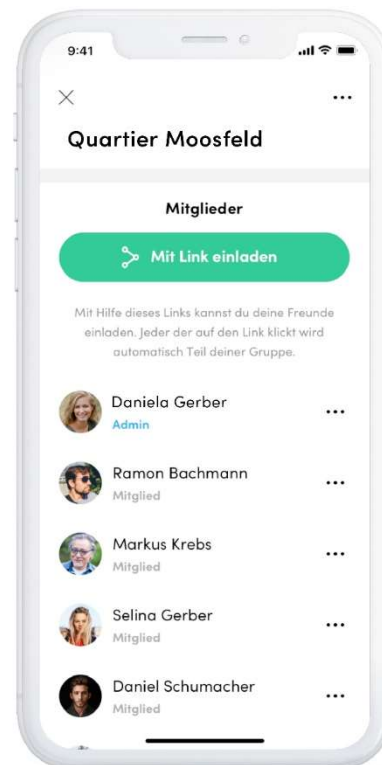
9:41

×

...

Quartier Moosfeld

Mitglieder

Mit Link einladen

Mit Hilfe dieses Links kannst du deine Freunde einladen. Jeder der auf den Link klickt wird automatisch Teil deiner Gruppe.

Daniela Gerber
Admin

...

Ramon Bachmann
Mitglied

...

Markus Krebs
Mitglied

...

Selina Gerber
Mitglied

...

Daniel Schumacher
Mitglied

...